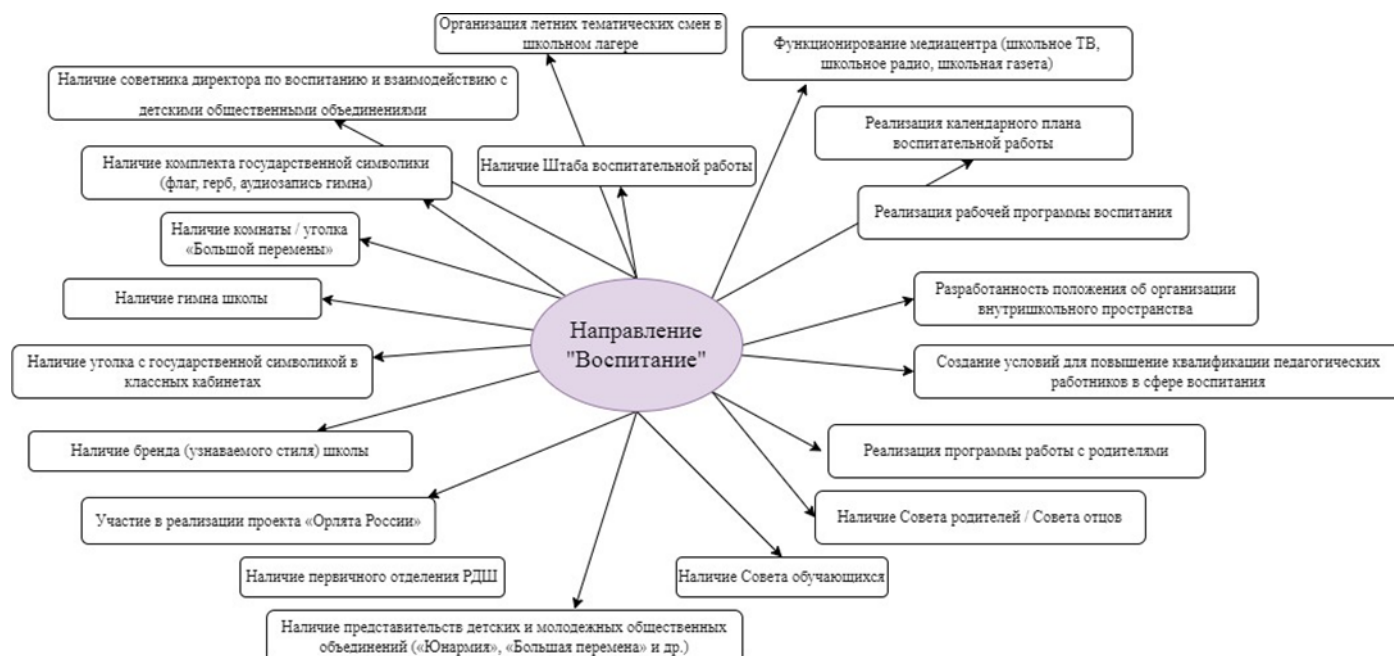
Организация летних тематических смен в школьном лагере

Функционирование медиацентра (школьное ТВ, школьное радио, школьная газета)

Наличие советника директора по воспитанию и взаимодействию с детскими общественными объединениями

Реализация календарного плана воспитательной работы

Наличие комплекта государственной символики (флаг, герб, аудиозапись гимна)

Наличие Штаба воспитательной работы

Реализация рабочей программы воспитания

Наличие комнаты / уголка «Большой перемены»

Наличие гимна школы

Разработанность положения об организации внутришкольного пространства

Направление "Воспитание"

Наличие уголка с государственной символикой в классных кабинетах

Создание условий для повышение квалификации педагогических работников в сфере воспитания

Наличие бренда (узнаваемого стиля) школы

Реализация программы работы с родителями

Участие в реализации проекта «Орлята России»

Наличие Совета родителей / Совета отцов

Наличие первичного отделения РДШ

Наличие Совета обучающихся

Наличие представительств детских и молодежных общественных объединений («Юнармия», «Большая перемена» и др.)